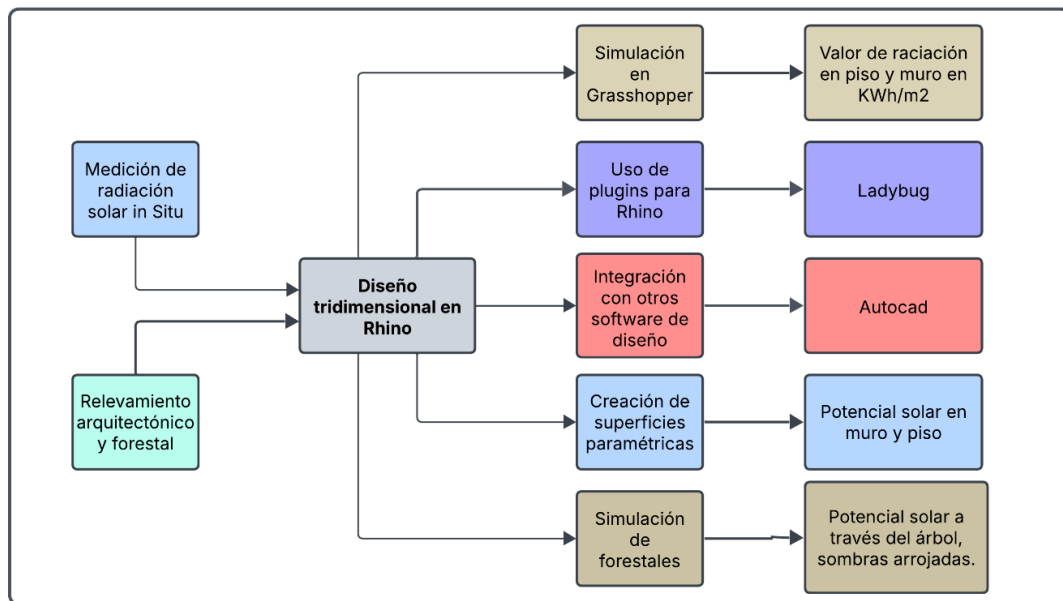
Medición de radiación solar in Situ

Relevamiento arquitectónico y forestal

Diseño tridimensional en Rhino

Simulación en Grasshopper

Valor de raciación en piso y muro en KWh/m2

Uso de plugins para Rhino

Ladybug

Integración con otros software de diseño

Autocad

Creación de superficies paramétricas

Potencial solar en muro y piso

Simulación de forestales

Potencial solar a través del árbol, sombras arrojadas.